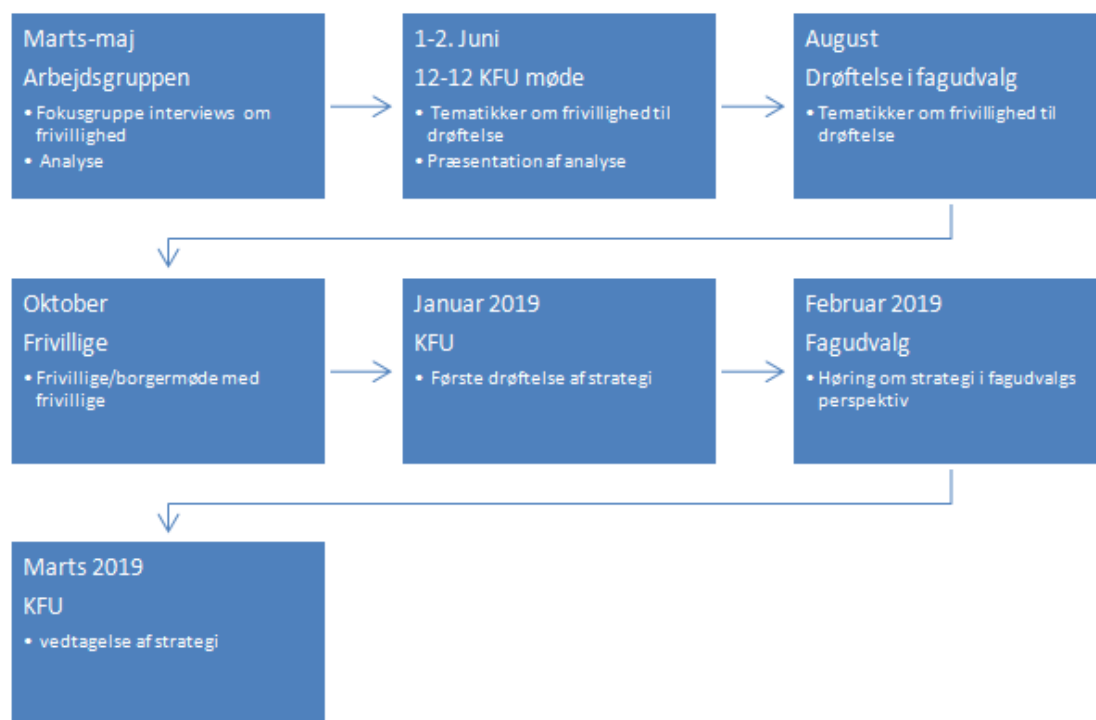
Marts-maj
Arbejdsgruppen
• Fokusgruppe interviews om frivillighed
• Analyse

1-2. Juni
12-12 KFU møde
• Tematikker om frivillighed til drøftelse
• Præsentation af analyse

August
Drøftelse i fagudvalg
• Tematikker om frivillighed til drøftelse

Oktober
Frivillige
• Frivillige/borgermøde med frivillige

Januar 2019
KFU
• Første drøftelse af strategi

Februar 2019
Fagudvalg
• Høring om strategi i fagudvalgs perspektiv

Marts 2019
KFU
• vedtagelse af strategi